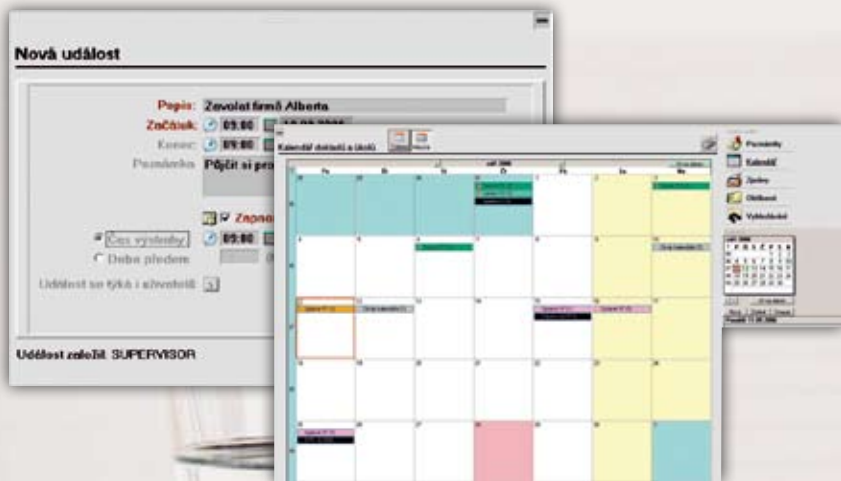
Nová událost

Popis: Zavolat firmě Alberta
Začátek: 09:00 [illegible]
Konec: 09:00
Poznámka: Půjčit si pro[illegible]

Zapno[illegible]
Čas výstrahy: 09:00
Doba předem
Událost se týká i uživatelů:

Událost založil: SUPERVISOR

Kalendář důležitých úkolů
Poznámky
Kalendář
Zprávy
Oblíbené
Vyhledávání